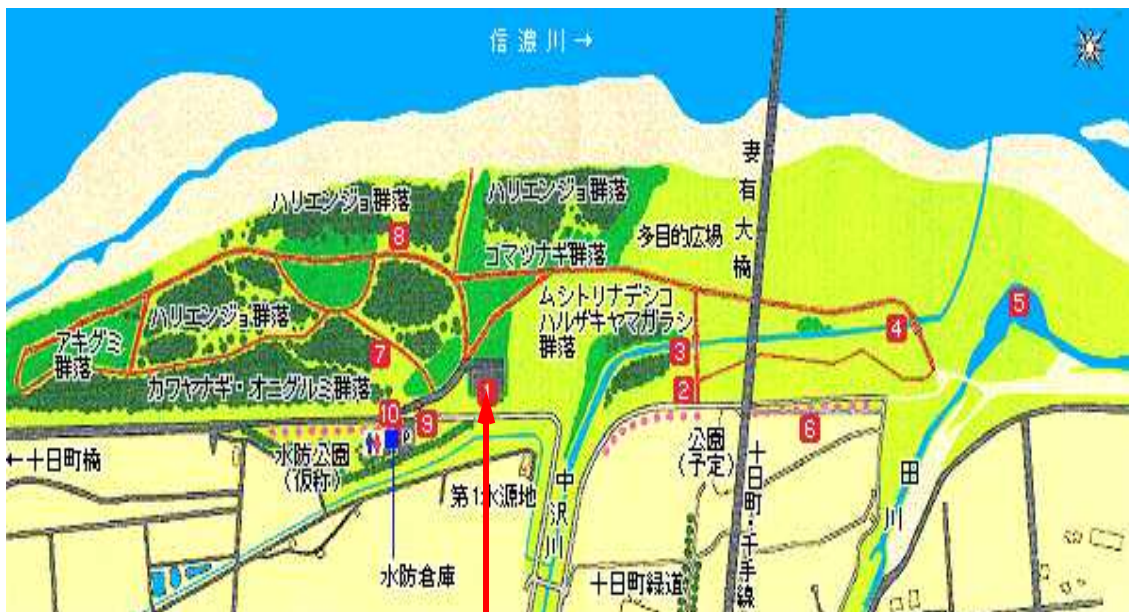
信濃川→

ハリエンジュ群落
ハリエンジュ群落
8
コマツナギ群落
多目的広場
妻有大橋
ハリエンジュ群落
ムシトリナデシコ
ハルザキヤマガラシ
群落
アキグミ群落
7
3
4
5
カワヤナギ・オニグルミ群落
1
2
10
9
6
←十日町橋
水防公園（仮称）
P
公園（予定）
十日町・千手線
第1水源地
中沢川
田川
水防倉庫
十日町緑道